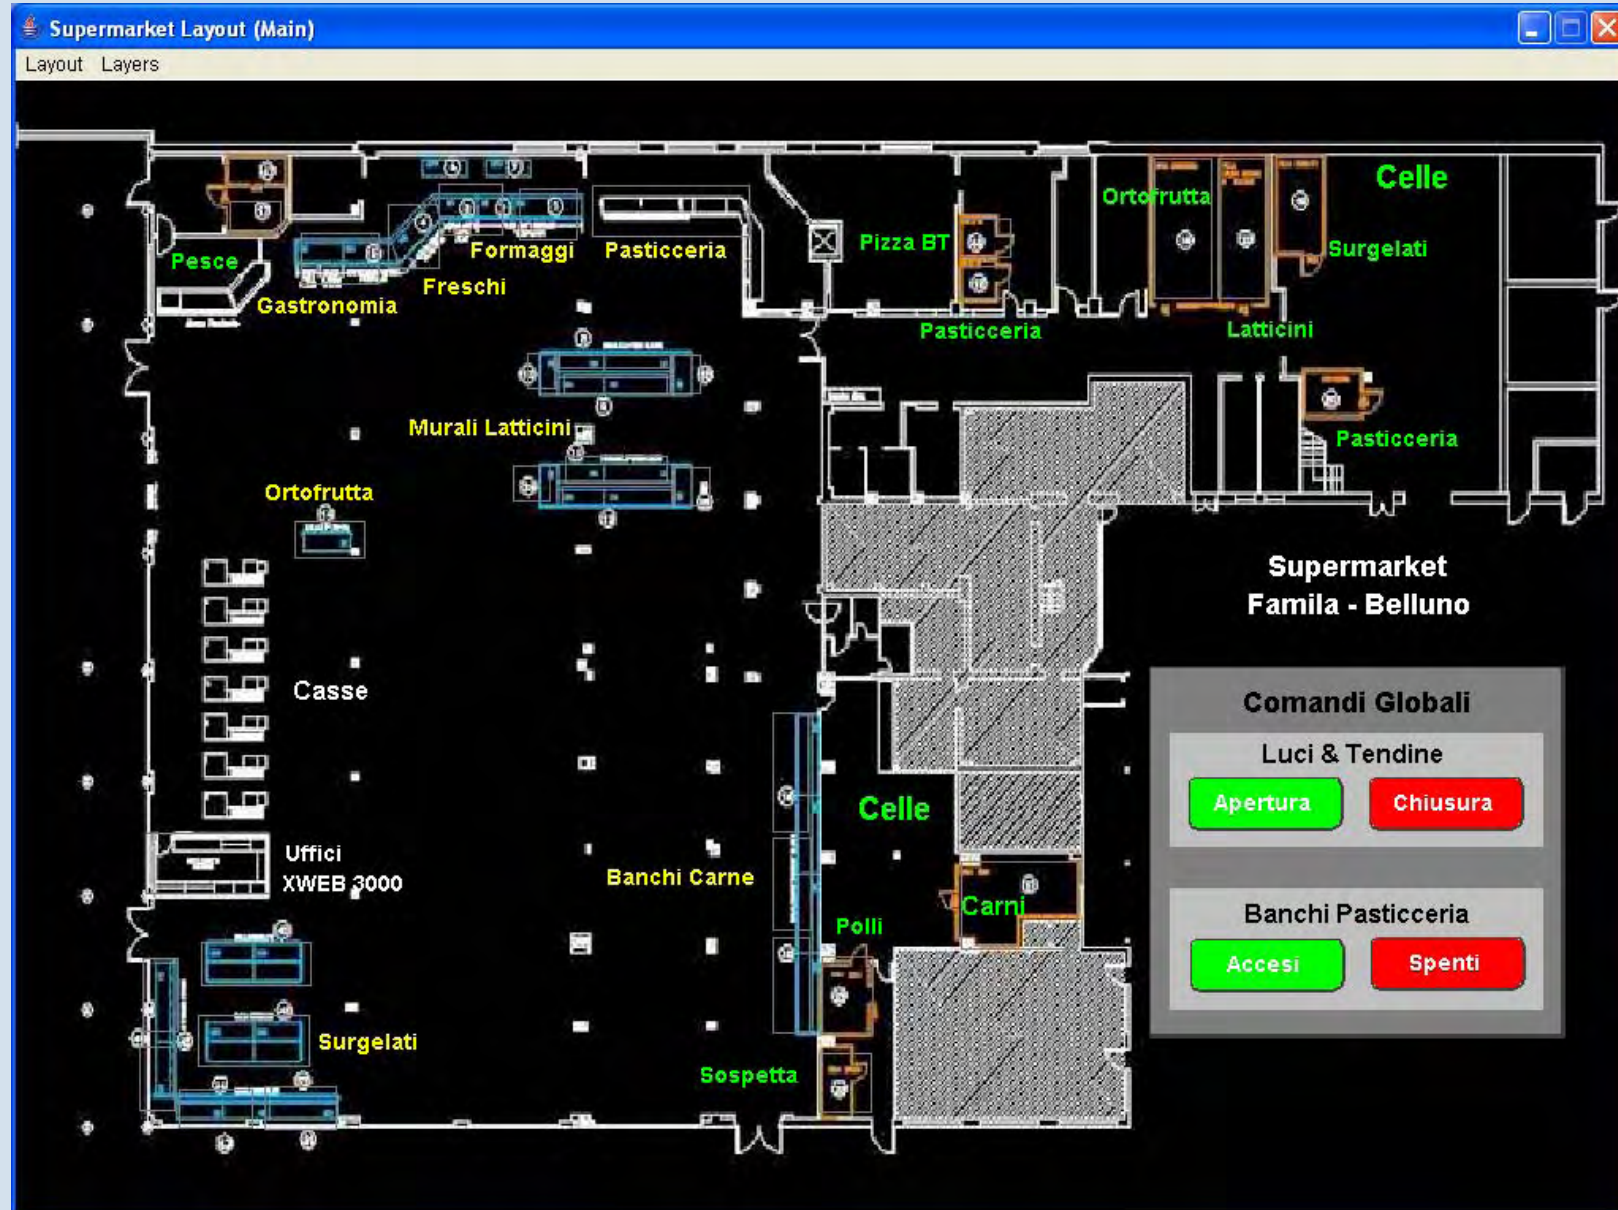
Supermarket Layout (Main)

Layout Layers

Pesce
Gastronomia
Freschi
Formaggi
Pasticceria
Pizza BT
Pasticceria
Ortofrutta
Celle
Surgelati
Latticini
Pasticceria
Murali Latticini
Ortofrutta
Supermarket
Famila - Belluno
Casse
Comandi Globali
Luci & Tendine
Apertura
Chiusura
Celle
Uffici
XWEB 3000
Banchi Carne
Carni
Polli
Banchi Pasticceria
Accesi
Spenti
Surgelati
Sospetta